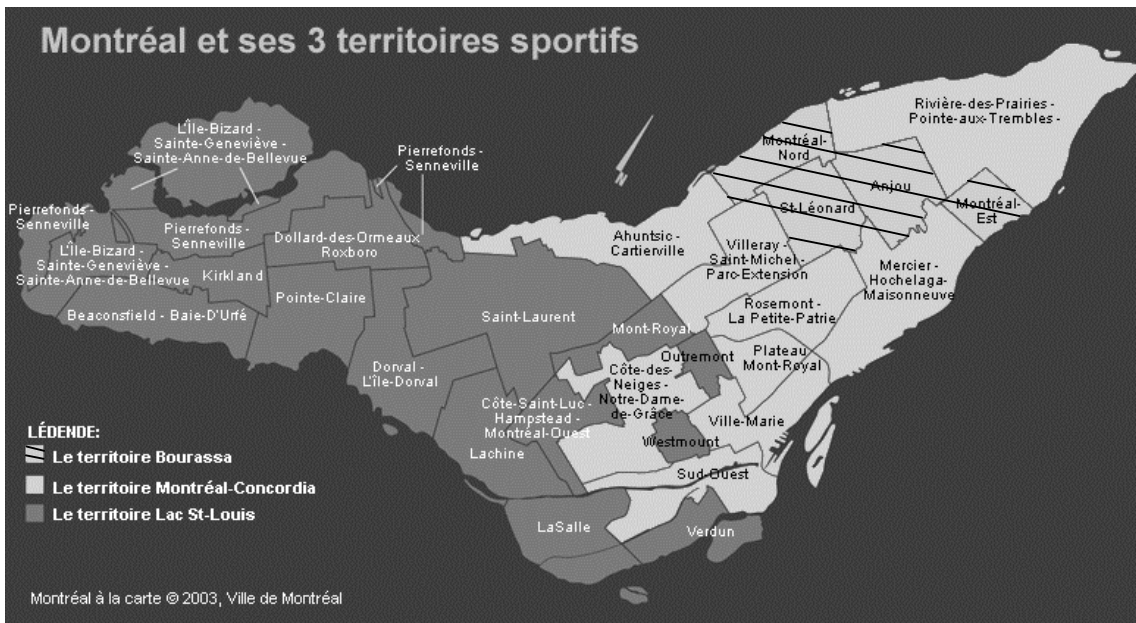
Montréal et ses 3 territoires sportifs

L'Île-Bizard - Sainte-Geneviève - Sainte-Anne-de-Bellevue

Pierrefonds - Senneville

Rivière-des-Prairies - Pointe-aux-Trembles -

Montréal-Nord

Anjou

Montréal-Est

St-Léonard

Pierrefonds - Senneville

Pierrefonds - Senneville

Dollard-des-Ormeaux Roxboro

L'Île-Bizard - Sainte-Geneviève - Sainte-Anne-de-Bellevue

Kirkland

Ahuntsic - Cartierville

Villeray - Saint-Michel - Parc-Extension

Mercier - Hochelaga-Maisonneuve

Pointe-Claire

Beaconsfield - Baie-D'Urfé

Saint-Laurent

Rosemont - La Petite-Patrie

Mont-Royal

Outremont

Plateau Mont-Royal

Dorval - L'Île-Dorval

Côte-des-Neiges - Notre-Dame-de-Grâce

Côte-Saint-Luc - Hampstead - Montréal-Ouest

Ville-Marie

Westmount

LÉDENDE:

Le territoire Bourassa

Le territoire Montréal-Concordia

Le territoire Lac St-Louis

Lachine

Sud-Ouest

LaSalle

Verdun

Montréal à la carte © 2003, Ville de Montréal